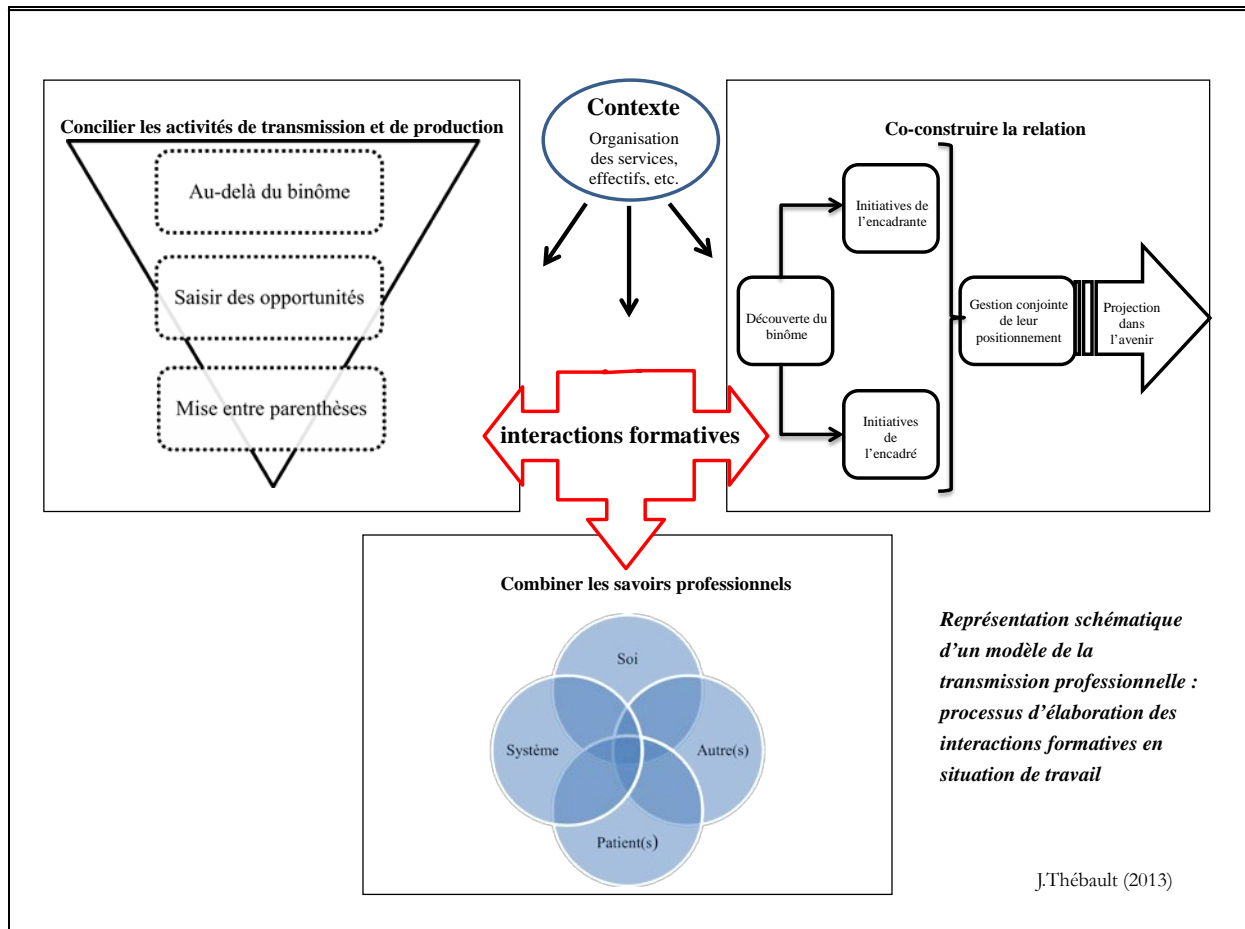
Concilier les activités de transmission et de production

Au-delà du binôme

Saisir des opportunités

Mise entre parenthèses

Contexte

Organisation des services, effectifs, etc.

Co-construire la relation

Initiatives de l'encadrante

Découverte du binôme

Initiatives de l'encadré

Gestion conjointe de leur positionnement

Projection dans l'avenir

interactions formatives

Combiner les savoirs professionnels

Soi

Système

Autre(s)

Patient(s)

*Représentation schématique d'un modèle de la transmission professionnelle : processus d'élaboration des interactions formatives en situation de travail*

J.Thébault (2013)